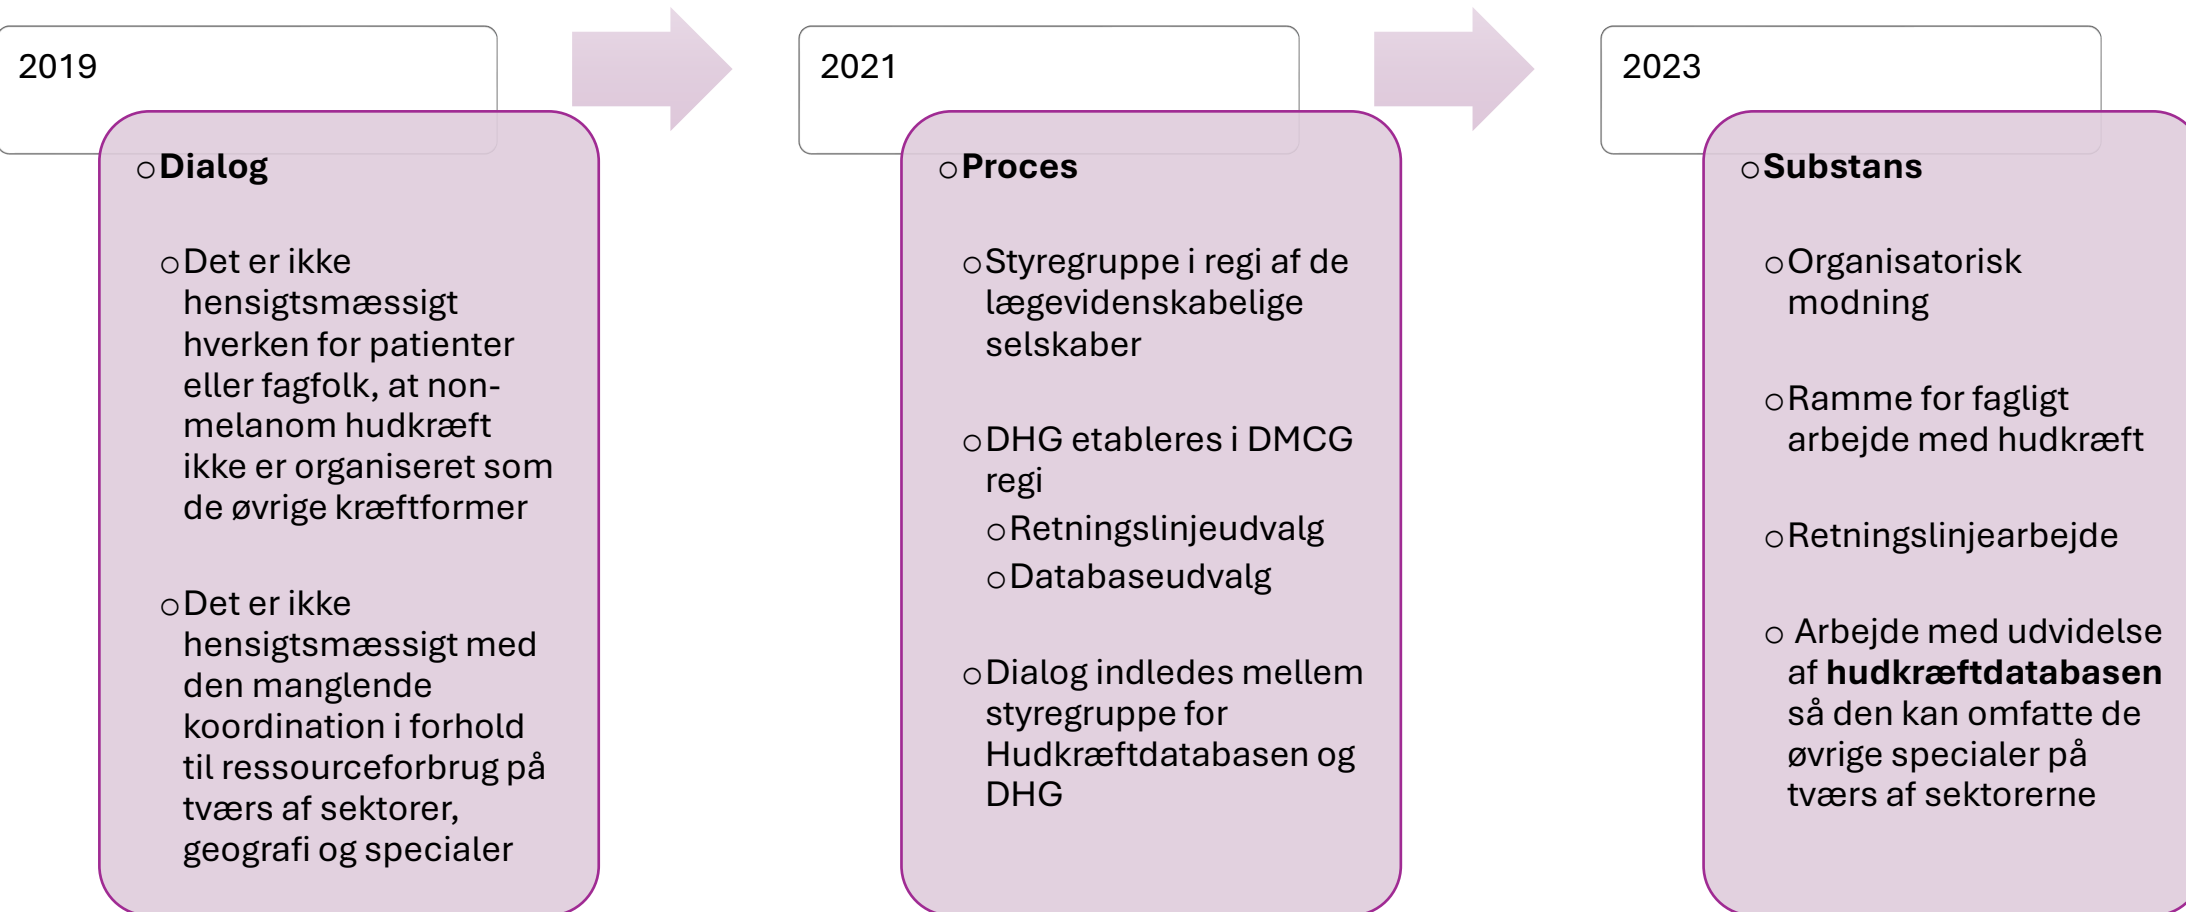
2019

o **Dialog**

o Det er ikke hensigtsmæssigt hverken for patienter eller fagfolk, at non-melanom hudkræft ikke er organiseret som de øvrige kræftformer

o Det er ikke hensigtsmæssigt med den manglende koordination i forhold til ressourceforbrug på tværs af sektorer, geografi og specialer

2021

o **Proces**

o Styregruppe i regi af de lægevidenskabelige selskaber

o DHG etableres i DMCG regi

o Retningslinjeudvalg

o Databaseudvalg

o Dialog indledes mellem styregruppe for Hudkræftdatabasen og DHG

2023

o **Substans**

o Organisatorisk modning

o Ramme for fagligt arbejde med hudkræft

o Retningslinjearbejde

o Arbejde med udvidelse af **hudkræftdatabasen** så den kan omfatte de øvrige specialer på tværs af sektorerne